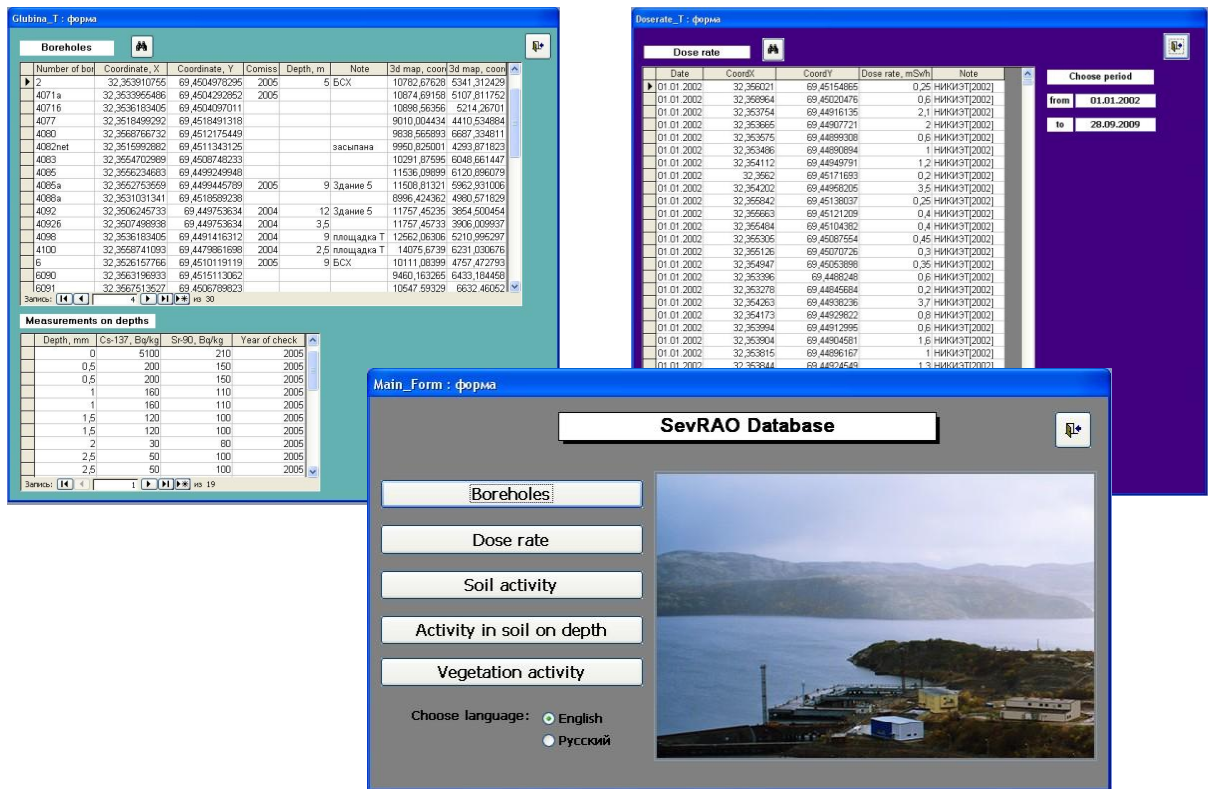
Glubina_T : форма

Boreholes

| Number of bor | Coordinate, X | Coordinate, Y | Comiss | Depth, m | Note | 3d map, coor | 3d map, coor |
|---|---|---|---|---|---|---|---|
| 2 | 32,353910755 | 69,4504978295 | 2005 | 5 | БСХ | 10782,67628 | 5341,312429 |
| 4071a | 32,3533955486 | 69,4504292852 | 2005 | | | 10874,69158 | 5107,811752 |
| 40716 | 32,3536183405 | 69,4504097011 | | | | 10898,56356 | 5214,26701 |
| 4077 | 32,3518499292 | 69,4518491318 | | | | 9010,004434 | 4410,534884 |
| 4080 | 32,3568766732 | 69,4512175449 | | | | 9838,565893 | 6687,334811 |
| 4082net | 32,3515992882 | 69,4511343125 | | | засыпана | 9950,825001 | 4293,871823 |
| 4083 | 32,3554702989 | 69,4508748233 | | | | 10291,87595 | 6048,661447 |
| 4085 | 32,3556234683 | 69,4499249948 | | | | 11536,09899 | 6120,896079 |
| 4085a | 32,3552753659 | 69,4499445789 | 2005 | 9 | Здание 5 | 11508,81321 | 5962,931006 |
| 4088a | 32,3531031341 | 69,4518589238 | | | | 8996,424362 | 4980,571829 |
| 4092 | 32,3506245733 | 69,449753634 | 2004 | 12 | Здание 5 | 11757,45235 | 3854,500454 |
| 40926 | 32,3507498938 | 69,449753634 | 2004 | 3,5 | | 11757,45733 | 3906,009937 |
| 4098 | 32,3536183405 | 69,4491416312 | 2004 | 9 | площадка Т | 12562,06306 | 5210,995297 |
| 4100 | 32,3558741093 | 69,4479861698 | 2004 | 2,5 | площадка Т | 14075,6739 | 6231,030676 |
| 6 | 32,3526157766 | 69,4510119119 | 2005 | 9 | БСХ | 10111,08399 | 4757,472793 |
| 6090 | 32,3563196933 | 69,4515113062 | | | | 9460,163265 | 6433,184458 |
| 6091 | 32,3567513527 | 69,4506789823 | | | | 10547,59329 | 6632,46052 |

Запись: 4 из 30

Measurements on depths

| Depth, mm | Cs-137, Bq/kg | Sr-90, Bq/kg | Year of check |
|---|---|---|---|
| 0 | 5100 | 210 | 2005 |
| 0,5 | 200 | 150 | 2005 |
| 0,5 | 200 | 150 | 2005 |
| 1 | 160 | 110 | 2005 |
| 1 | 160 | 110 | 2005 |
| 1,5 | 120 | 100 | 2005 |
| 1,5 | 120 | 100 | 2005 |
| 2 | 30 | 80 | 2005 |
| 2,5 | 50 | 100 | 2005 |
| 2,5 | 50 | 100 | 2005 |

Запись: 1 из 19

Doserate_T : форма

Dose rate

| Date | CoordX | CoordY | Dose rate, mSv/h | Note |
|---|---|---|---|---|
| 01.01.2002 | 32,356021 | 69,45154865 | 0,25 | НИКИЭТ[2002] |
| 01.01.2002 | 32,358964 | 69,45020476 | 0,6 | НИКИЭТ[2002] |
| 01.01.2002 | 32,353754 | 69,44916135 | 2,1 | НИКИЭТ[2002] |
| 01.01.2002 | 32,353665 | 69,44907721 | 2 | НИКИЭТ[2002] |
| 01.01.2002 | 32,353575 | 69,44899308 | 0,6 | НИКИЭТ[2002] |
| 01.01.2002 | 32,353486 | 69,44890894 | 1 | НИКИЭТ[2002] |
| 01.01.2002 | 32,354112 | 69,44949791 | 1,2 | НИКИЭТ[2002] |
| 01.01.2002 | 32,3562 | 69,45171693 | 0,2 | НИКИЭТ[2002] |
| 01.01.2002 | 32,354202 | 69,44958205 | 3,5 | НИКИЭТ[2002] |
| 01.01.2002 | 32,355842 | 69,45138037 | 0,25 | НИКИЭТ[2002] |
| 01.01.2002 | 32,355663 | 69,45121209 | 0,4 | НИКИЭТ[2002] |
| 01.01.2002 | 32,355484 | 69,45104382 | 0,4 | НИКИЭТ[2002] |
| 01.01.2002 | 32,355305 | 69,45087554 | 0,45 | НИКИЭТ[2002] |
| 01.01.2002 | 32,355126 | 69,45070726 | 0,3 | НИКИЭТ[2002] |
| 01.01.2002 | 32,354947 | 69,45053898 | 0,35 | НИКИЭТ[2002] |
| 01.01.2002 | 32,353396 | 69,4488248 | 0,6 | НИКИЭТ[2002] |
| 01.01.2002 | 32,353278 | 69,44845684 | 0,2 | НИКИЭТ[2002] |
| 01.01.2002 | 32,354263 | 69,44938236 | 3,7 | НИКИЭТ[2002] |
| 01.01.2002 | 32,354173 | 69,44929822 | 0,8 | НИКИЭТ[2002] |
| 01.01.2002 | 32,353994 | 69,44912995 | 0,6 | НИКИЭТ[2002] |
| 01.01.2002 | 32,353904 | 69,44904581 | 1,6 | НИКИЭТ[2002] |
| 01.01.2002 | 32,353815 | 69,44896167 | 1 | НИКИЭТ[2002] |
| 01.01.2002 | 32,353844 | 69,44924549 | 1,3 | НИКИЭТ[2002] |

Choose period
from 01.01.2002
to 28.09.2009

Main_Form : форма

SevRAO Database

Boreholes
Dose rate
Soil activity
Activity in soil on depth
Vegetation activity

Choose language:
English
Русский